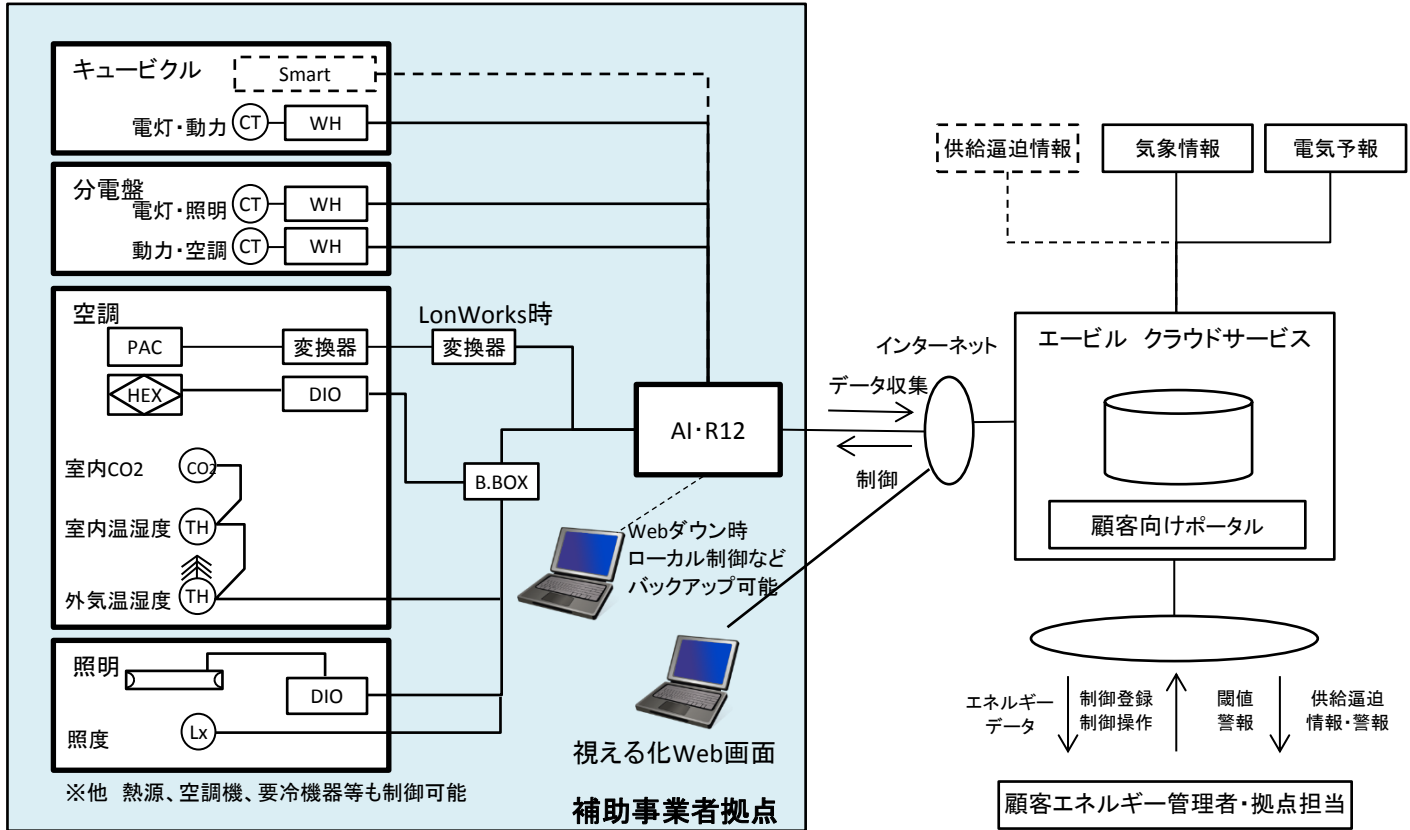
キュービクル
Smart
電灯・動力 CT WH

分電盤
電灯・照明 CT WH
動力・空調 CT WH

空調
PAC 変換器
LonWorks時
変換器
HEX DIO
室内CO2 $CO_2$
室内温湿度 TH
外気温湿度 TH
B.BOX
AI・R12

照明
DIO
照度 Lx

Webダウン時
ローカル制御など
バックアップ可能

視える化Web画面

※他 熱源、空調機、要冷機器等も制御可能

補助事業者拠点

供給逼迫情報
気象情報
電気予報

インターネット
データ収集
制御

エービル クラウドサービス
顧客向けポータル

エネルギーデータ
制御登録
制御操作
閾値
警報
供給逼迫
情報・警報

顧客エネルギー管理者・拠点担当